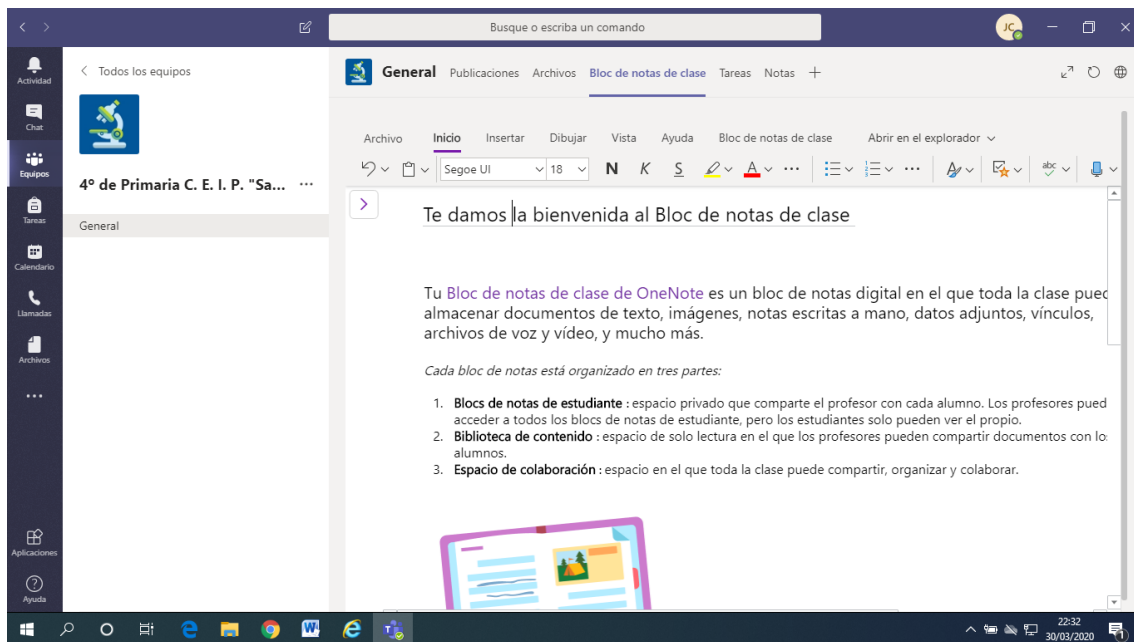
Busque o escriba un comando

JC

Actividad
Chat
Equipos
Tareas
Calendario
Llamadas
Archivos
...
Aplicaciones
Ayuda

< Todos los equipos

4º de Primaria C. E. I. P. "Sa... ...

General

General Publicaciones Archivos Bloc de notas de clase Tareas Notas +

Archivo Inicio Insertar Dibujar Vista Ayuda Bloc de notas de clase Abrir en el explorador

Segoe UI 18 N K S

Te damos la bienvenida al Bloc de notas de clase

Tu Bloc de notas de clase de OneNote es un bloc de notas digital en el que toda la clase pued almacenar documentos de texto, imágenes, notas escritas a mano, datos adjuntos, vínculos, archivos de voz y vídeo, y mucho más.

Cada bloc de notas está organizado en tres partes:

1. Blocs de notas de estudiante : espacio privado que comparte el profesor con cada alumno. Los profesores pued acceder a todos los blocs de notas de estudiante, pero los estudiantes solo pueden ver el propio.
2. Biblioteca de contenido : espacio de solo lectura en el que los profesores pueden compartir documentos con los alumnos.
3. Espacio de colaboración : espacio en el que toda la clase puede compartir, organizar y colaborar.

22:32
30/03/2020